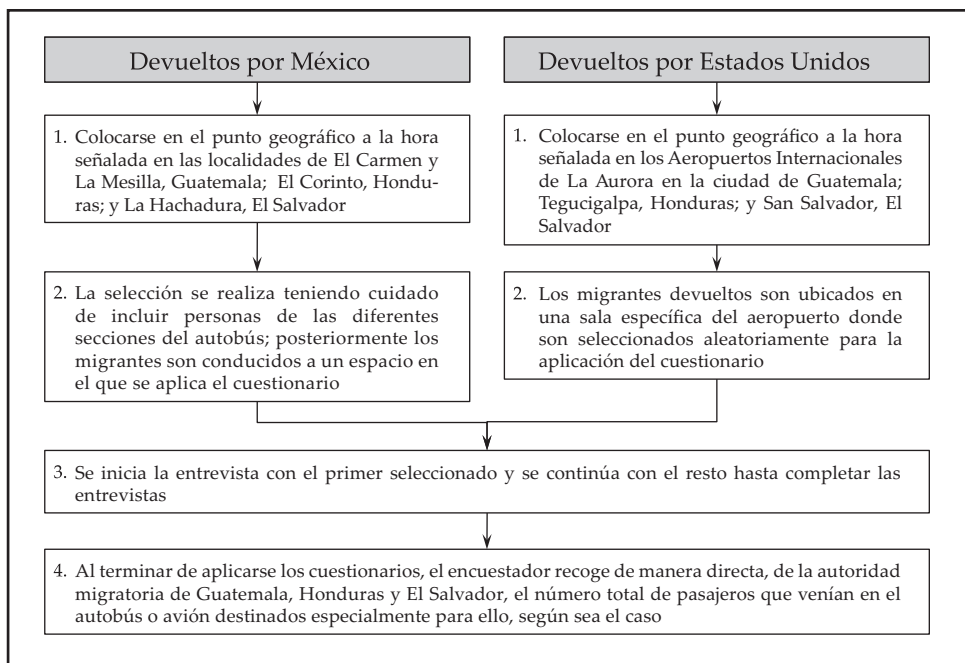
Devueltos por México

Devueltos por Estados Unidos

1. Colocarse en el punto geográfico a la hora señalada en las localidades de El Carmen y La Mesilla, Guatemala; El Corinto, Honduras; y La Hachadura, El Salvador

1. Colocarse en el punto geográfico a la hora señalada en los Aeropuertos Internacionales de La Aurora en la ciudad de Guatemala; Tegucigalpa, Honduras; y San Salvador, El Salvador

2. La selección se realiza teniendo cuidado de incluir personas de las diferentes secciones del autobús; posteriormente los migrantes son conducidos a un espacio en el que se aplica el cuestionario

2. Los migrantes devueltos son ubicados en una sala específica del aeropuerto donde son seleccionados aleatoriamente para la aplicación del cuestionario

3. Se inicia la entrevista con el primer seleccionado y se continúa con el resto hasta completar las entrevistas

4. Al terminar de aplicarse los cuestionarios, el encuestador recoge de manera directa, de la autoridad migratoria de Guatemala, Honduras y El Salvador, el número total de pasajeros que venían en el autobús o avión destinados especialmente para ello, según sea el caso